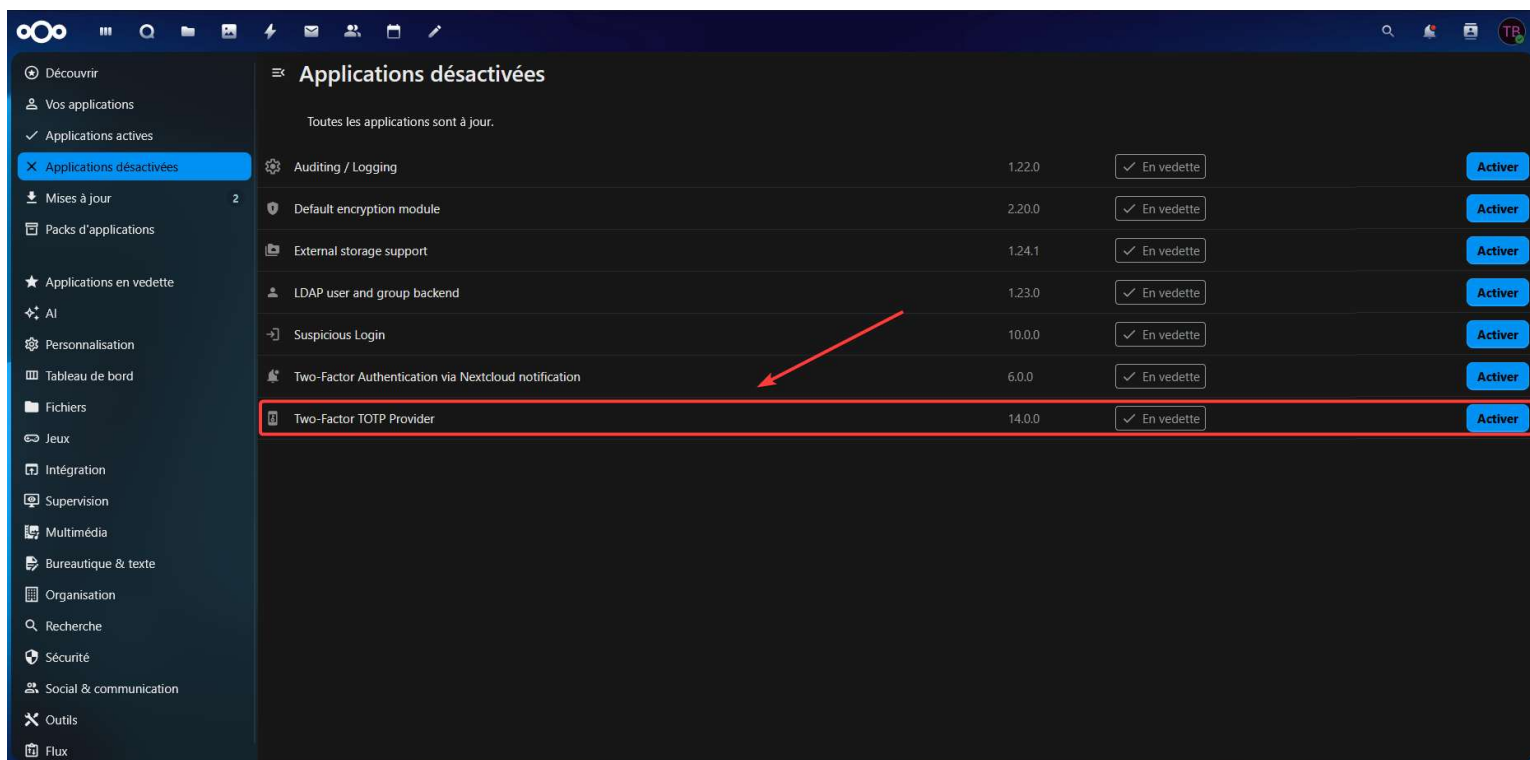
TB

Découvrir
Vos applications
Applications actives
Applications désactivées
Mises à jour 2
Packs d'applications

Applications en vedette
AI
Personnalisation
Tableau de bord
Fichiers
Jeux
Intégration
Supervision
Multimédia
Bureautique & texte
Organisation
Recherche
Sécurité
Social & communication
Outils
Flux

Applications désactivées

Toutes les applications sont à jour.

| | | | |
|---|---|---|---|
| Auditing / Logging | 1.22.0 | En vedette | Activer |
| Default encryption module | 2.20.0 | En vedette | Activer |
| External storage support | 1.24.1 | En vedette | Activer |
| LDAP user and group backend | 1.23.0 | En vedette | Activer |
| Suspicious Login | 10.0.0 | En vedette | Activer |
| Two-Factor Authentication via Nextcloud notification | 6.0.0 | En vedette | Activer |
| Two-Factor TOTP Provider | 14.0.0 | En vedette | Activer |